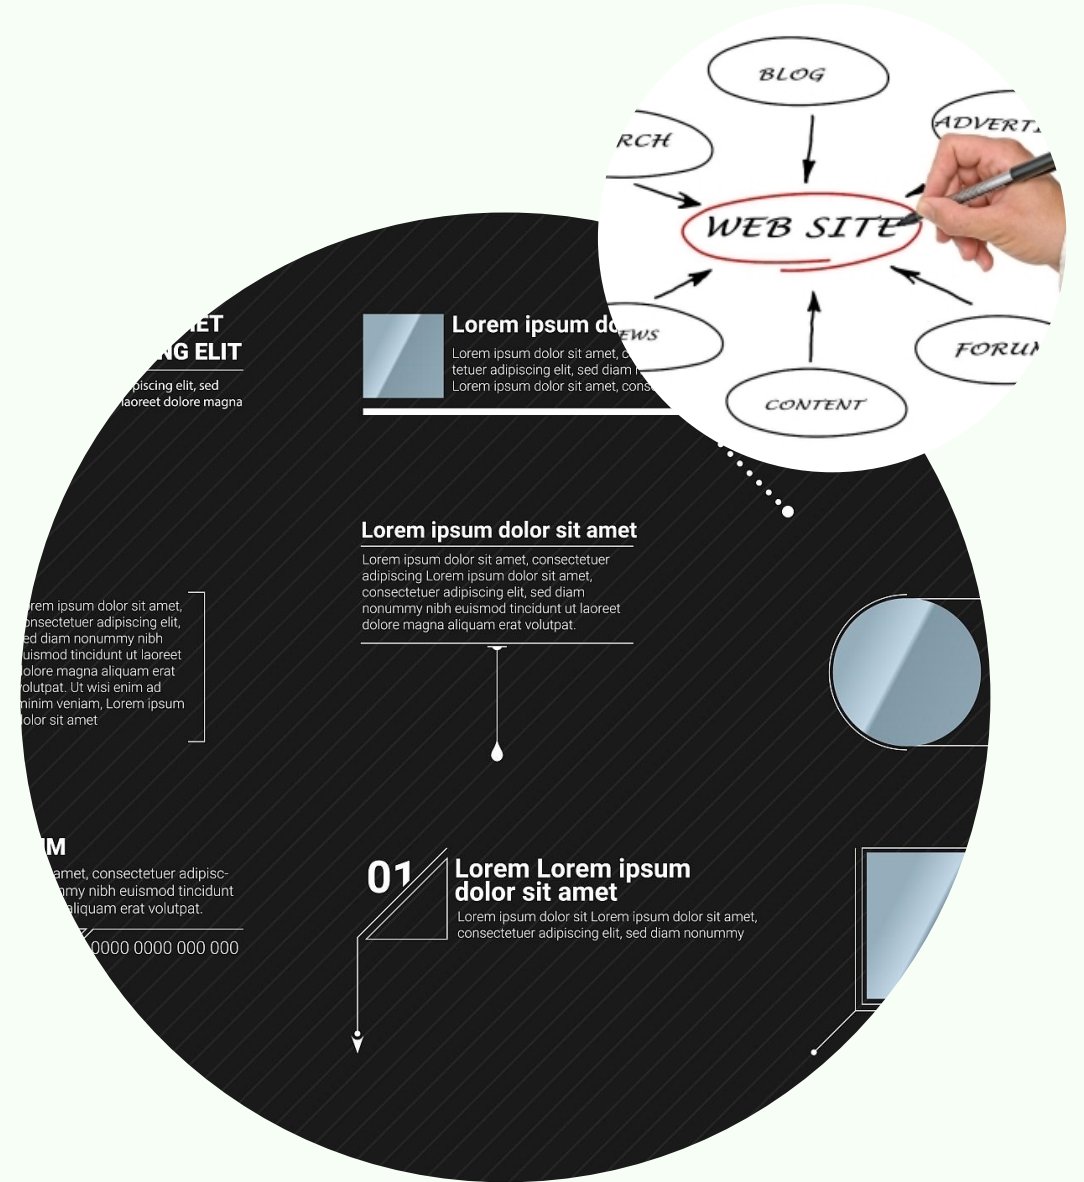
BLOG

RCH

ADVERT

WEB SITE

EWS

FORUM

CONTENT

ET
NG ELIT
piscing elit, sed
laoreet dolore magna

Lorem ipsum do
Lorem ipsum dolor sit amet, c
tetuer adipiscing elit, sed diam
Lorem ipsum dolor sit amet, cons

Lorem ipsum dolor sit amet
Lorem ipsum dolor sit amet, consectetuer adipiscing Lorem ipsum dolor sit amet, consectetuer adipiscing elit, sed diam nonummy nibh euismod tincidunt ut laoreet dolore magna aliquam erat volutpat.

orem ipsum dolor sit amet, onsectetuer adipiscing elit, ed diam nonummy nibh uismod tincidunt ut laoreet olore magna aliquam erat olutpat. Ut wisi enim ad inim veniam, Lorem ipsum olor sit amet

IM
amet, consectetuer adipisc-
my nibh euismod tincidunt
aliquam erat volutpat.
0000 0000 000 000

01
Lorem Lorem ipsum dolor sit amet
Lorem ipsum dolor sit Lorem ipsum dolor sit amet, consectetuer adipiscing elit, sed diam nonummy